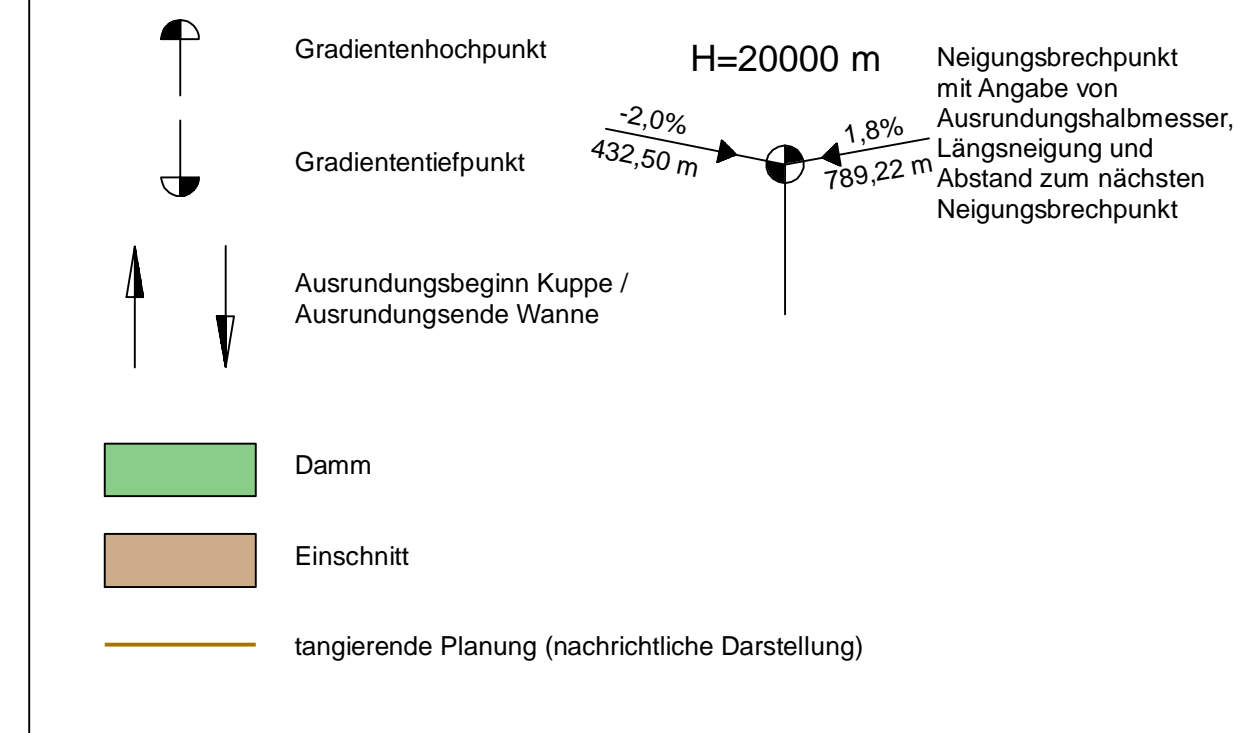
Gradientenhochpunkt

H=20000 m

Neigungsbrechpunkt mit Angabe von Ausrundungshalbmesser, Längsneigung und Abstand zum nächsten Neigungsbrechpunkt

-2,0%
432,50 m

1,8%
789,22 m

Gradiententiefpunkt

Ausrundungsbeginn Kuppe / Ausrundungsende Wanne

Damm

Einschnitt

tangierende Planung (nachrichtliche Darstellung)